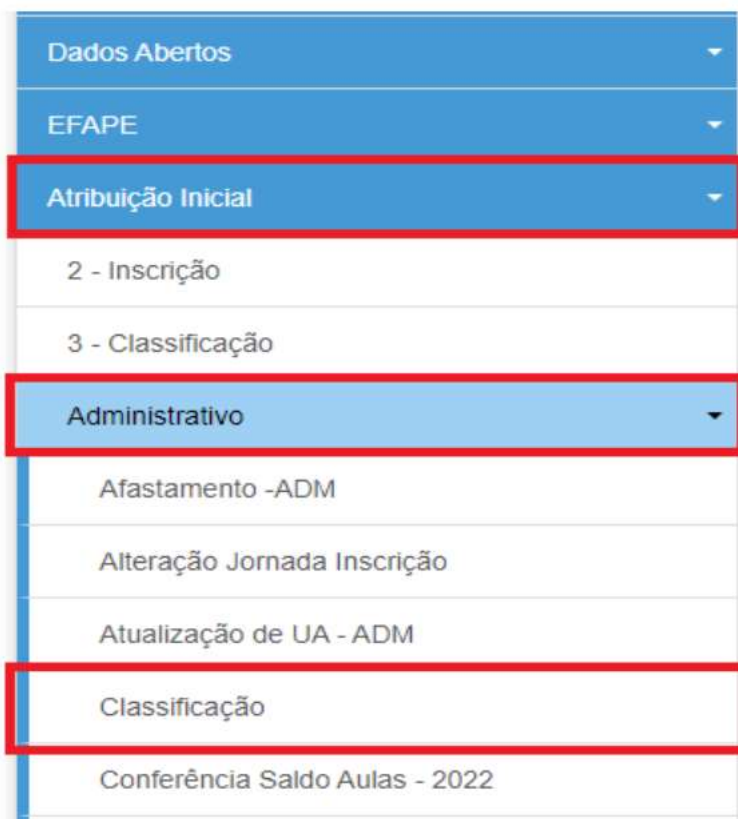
Dados Abertos

EFAPE

Atribuição Inicial

2 - Inscrição

3 - Classificação

Administrativo

Afastamento -ADM

Alteração Jornada Inscrição

Atualização de UA - ADM

Classificação

Conferência Saldo Aulas - 2022